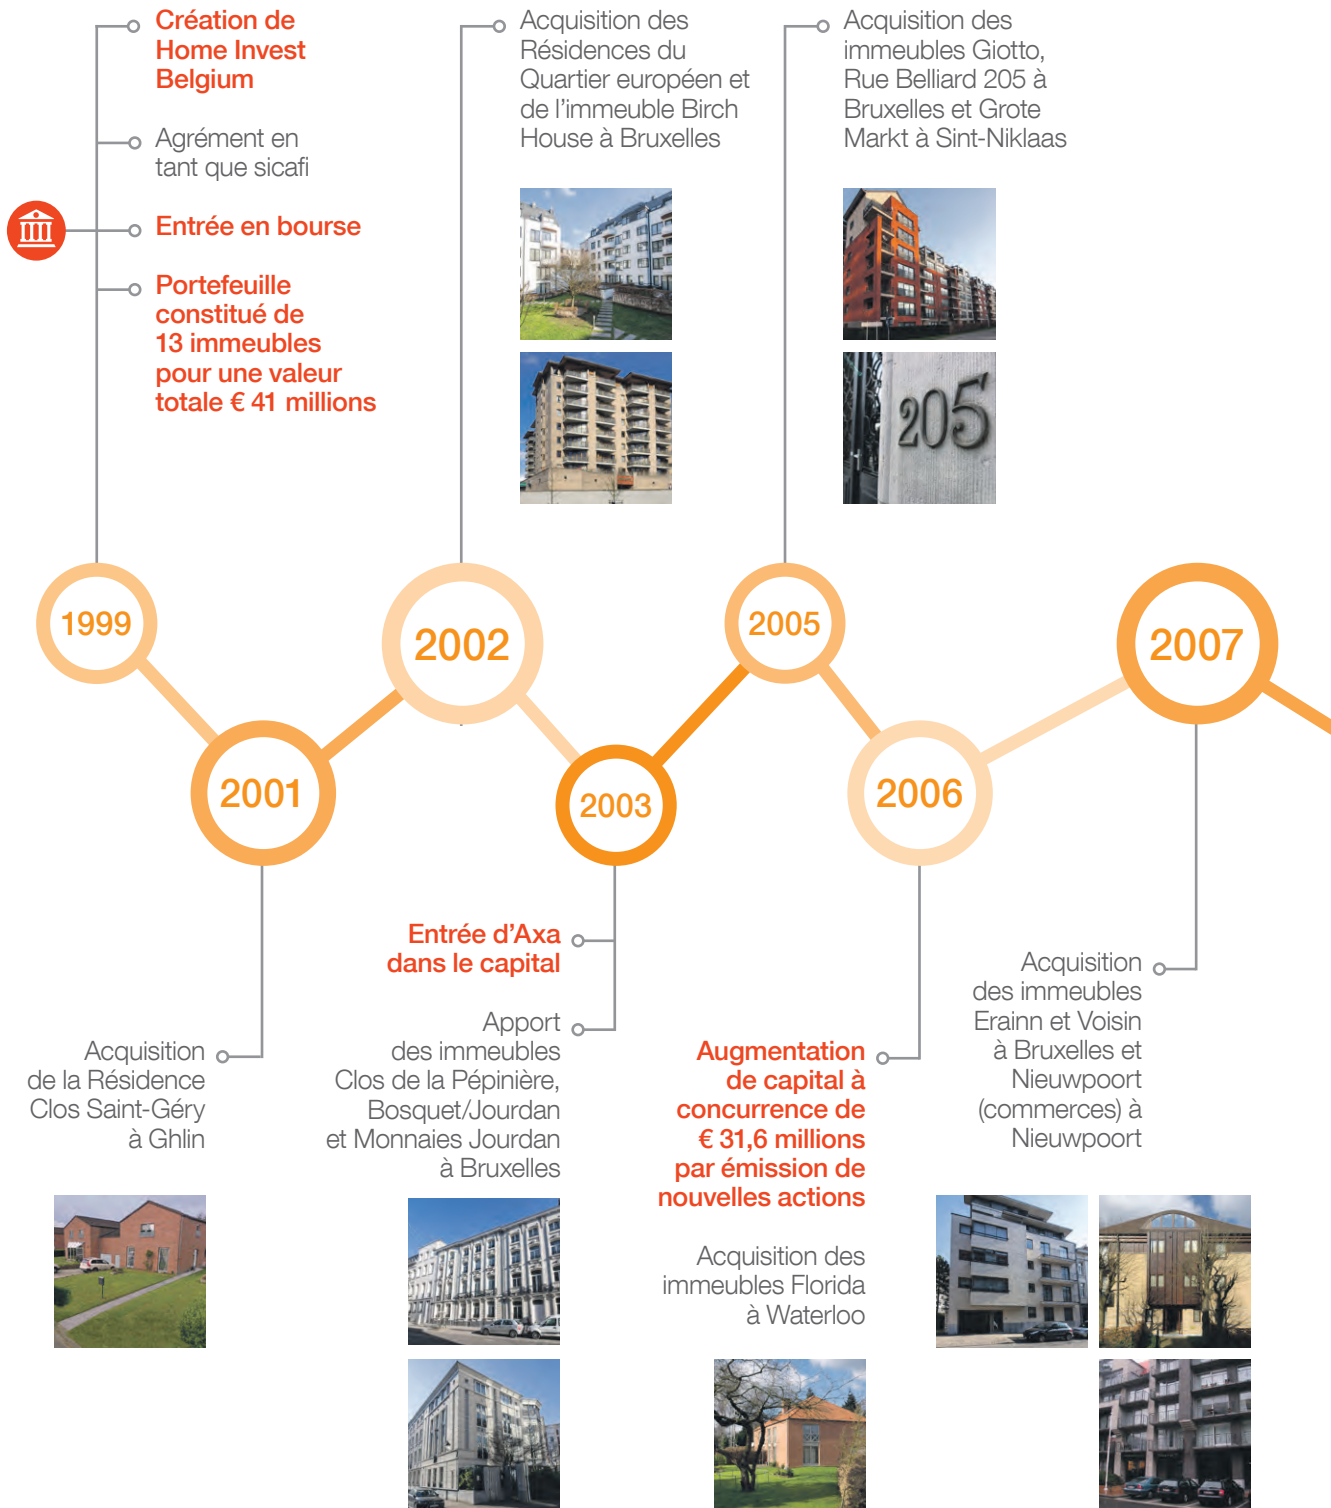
Création de Home Invest Belgium

Agrément en tant que sicafi

Entrée en bourse

Portefeuille constitué de 13 immeubles pour une valeur totale € 41 millions

Acquisition des Résidences du Quartier européen et de l'immeuble Birch House à Bruxelles

Acquisition des immeubles Giotto, Rue Belliard 205 à Bruxelles et Grote Markt à Sint-Niklaas

205

1999

2002

2005

2007

2001

2003

2006

Acquisition de la Résidence Clos Saint-Géry à Ghlin

Entrée d'Axa dans le capital

Apport des immeubles Clos de la Pépinière, Bosquet/Jourdan et Monnaies Jourdan à Bruxelles

Augmentation de capital à concurrence de € 31,6 millions par émission de nouvelles actions

Acquisition des immeubles Florida à Waterloo

Acquisition des immeubles Erainn et Voisin à Bruxelles et Nieuwpoort (commerces) à Nieuwpoort